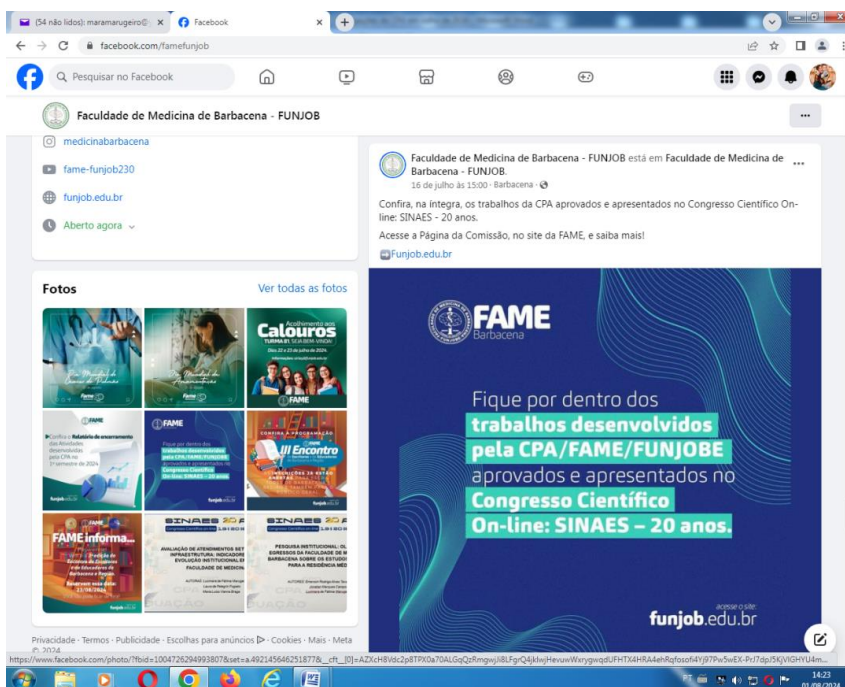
(54 não lidos): maramarugeiro@ ×
Facebook ×
facebook.com/famefunjob
Pesquisar no Facebook
Faculdade de Medicina de Barbacena - FUNJOB
medicinabarbacena
fame-funjob230
funjob.edu.br
Aberto agora
Fotos
Ver todas as fotos
Calouros
FAME
III Encontro
FAME informa...
SINAES 20
SINAES 20
Privacidade · Termos · Publicidade · Escolhas para anúncios · Cookies · Mais · Meta © 2024
Faculdade de Medicina de Barbacena - FUNJOB está em Faculdade de Medicina de Barbacena - FUNJOB.
16 de julho às 15:00 · Barbacena ·
Confira, na íntegra, os trabalhos da CPA aprovados e apresentados no Congresso Científico On-line: SINAES - 20 anos.
Acesse a Página da Comissão, no site da FAME, e saiba mais!
Funjob.edu.br
FAME Barbacena
Fique por dentro dos trabalhos desenvolvidos pela CPA/FAME/FUNJOBE aprovados e apresentados no Congresso Científico On-line: SINAES – 20 anos.
acesse o site:
funjob.edu.br
https://www.facebook.com/photo/?fbid=1004726294993807&set=a.492145646251877&__cft__[0]=AZXcH8Vdc2p8TPX0a70ALGqQzRmgwjJi8LFgrQ4jklwjHevuwWxrygwqdUFHTX4HRA4ehRqfosofi4Yj97Pw5wEX-PrJ7dp/5KjVIGHYU4m...
14:23
01/08/2024